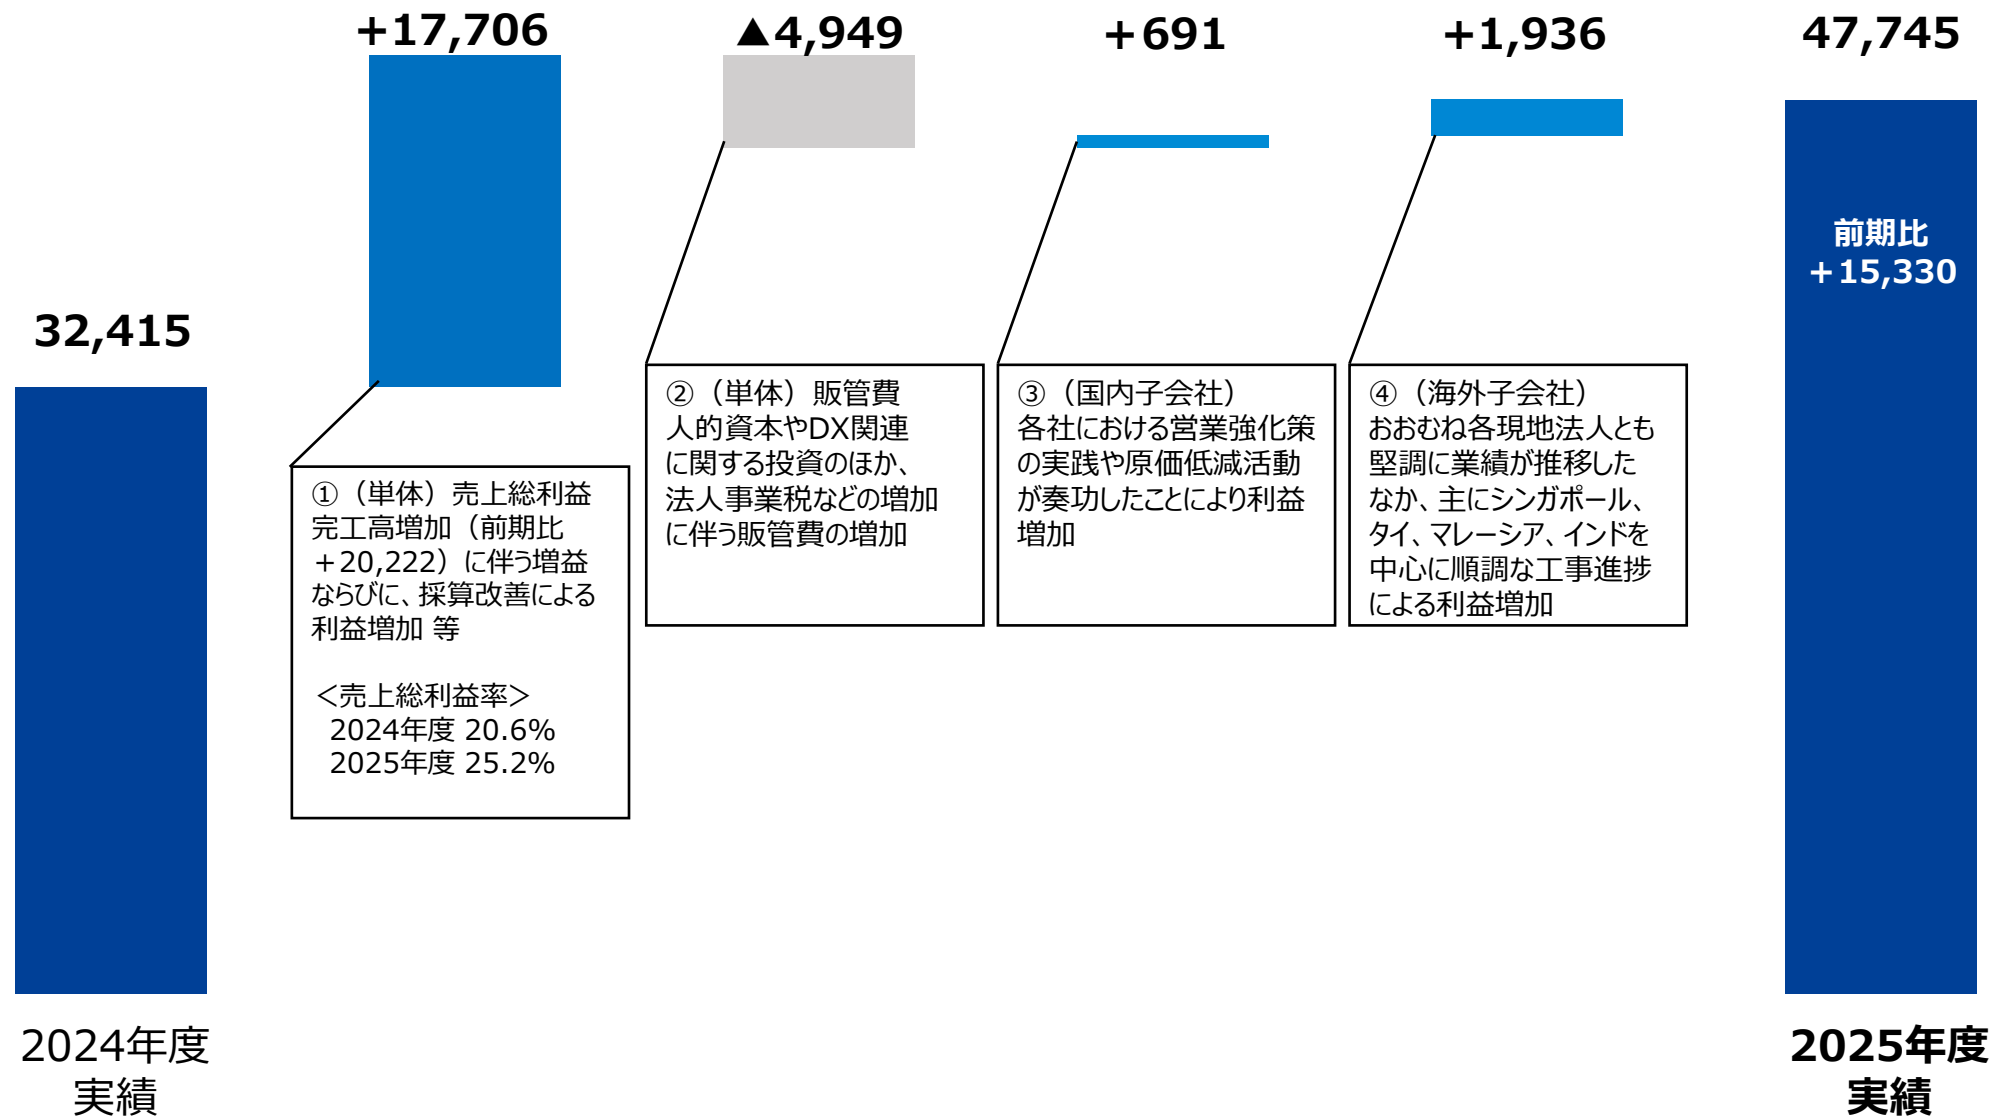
32,415

+17,706

▲4,949

+691

+1,936

47,745

前期比
+15,330

①（単体）売上総利益
完工高増加（前期比
+20,222）に伴う増益
ならびに、採算改善による
利益増加 等

<売上総利益率>
2024年度 20.6%
2025年度 25.2%

②（単体）販管費
人的資本やDX関連
に関する投資のほか、
法人事業税などの増加
に伴う販管費の増加

③（国内子会社）
各社における営業強化策
の実践や原価低減活動
が奏功したことにより利益
増加

④（海外子会社）
おおむね各現地法人とも
堅調に業績が推移した
なか、主にシンガポール、
タイ、マレーシア、インドを
中心に順調な工事進捗
による利益増加

2024年度
実績

2025年度
実績